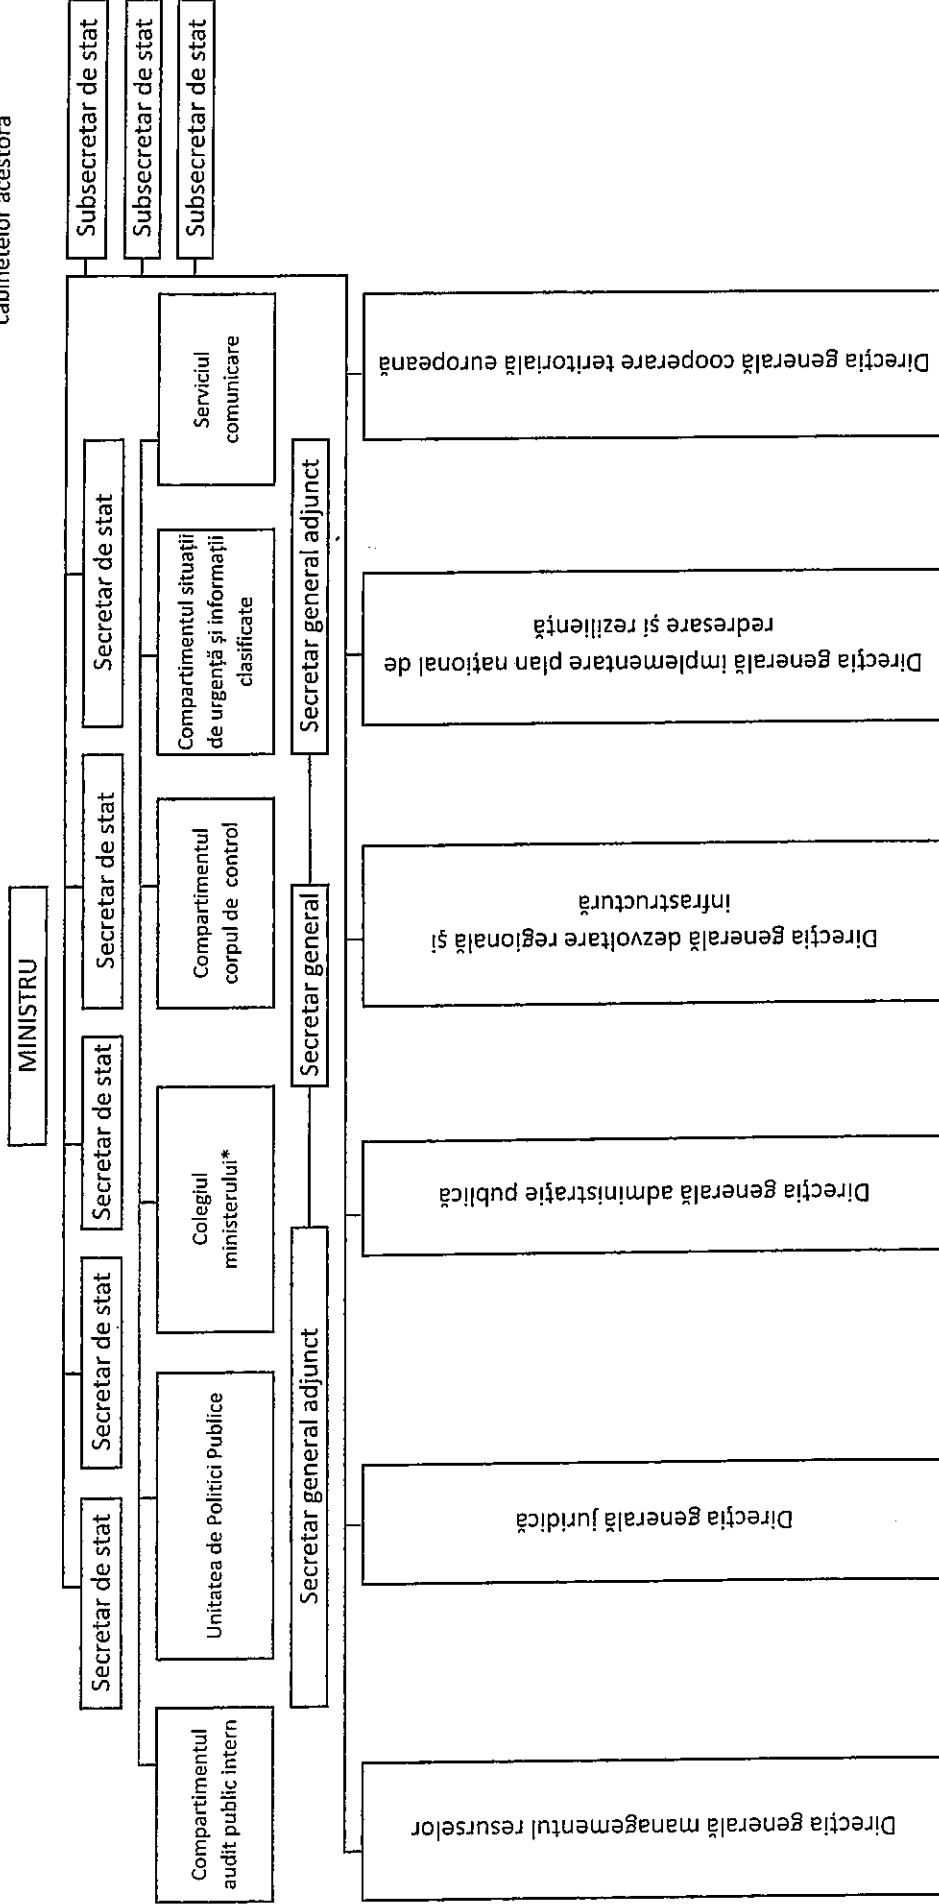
cabinetelor acestora

MINISTRU

Subsecretar de stat

Subsecretar de stat

Subsecretar de stat

Secretar de stat

Secretar de stat

Secretar de stat

Secretar de stat

Secretar de stat

Compartimentul audit public intern

Unitatea de Politici Publice

Colegiul ministerului*

Compartimentul corpul de control

Compartimentul situații de urgență și informații clasificate

Serviciul comunicare

Secretar general adjunct

Secretar general

Secretar general adjunct

Direcția generală managementul resurselor

Direcția generală juridică

Direcția generală administrație publică

Direcția generală dezvoltare regională și infrastructură

Direcția generală implementare plan național de redresare și reziliență

Direcția generală cooperare teritorială europeană